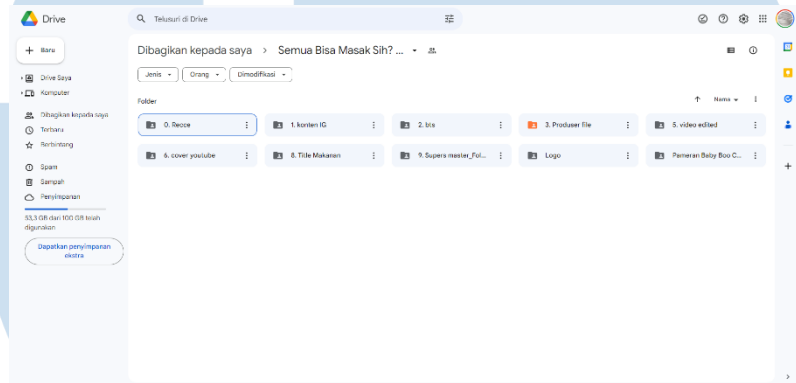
Drive

Telusuri di Drive

Baru

Drive Saya

Komputer

Dibagikan kepada saya

Terbaru

Berbintang

Spam

Sampah

Penyimpanan

53,3 GB dari 100 GB telah digunakan

Dapatkan penyimpanan ekstra

Dibagikan kepada saya > Semua Bisa Masak Sih? ...

Jenis

Orang

Dimodifikasi

Folder

Nama

0. Reoce

1. konten IG

2. bts

3. Produser File

5. video edited

6. cover youtube

8. Title Makanan

9. Supers master_Fol...

Logo

Pameran Baby Boo C...